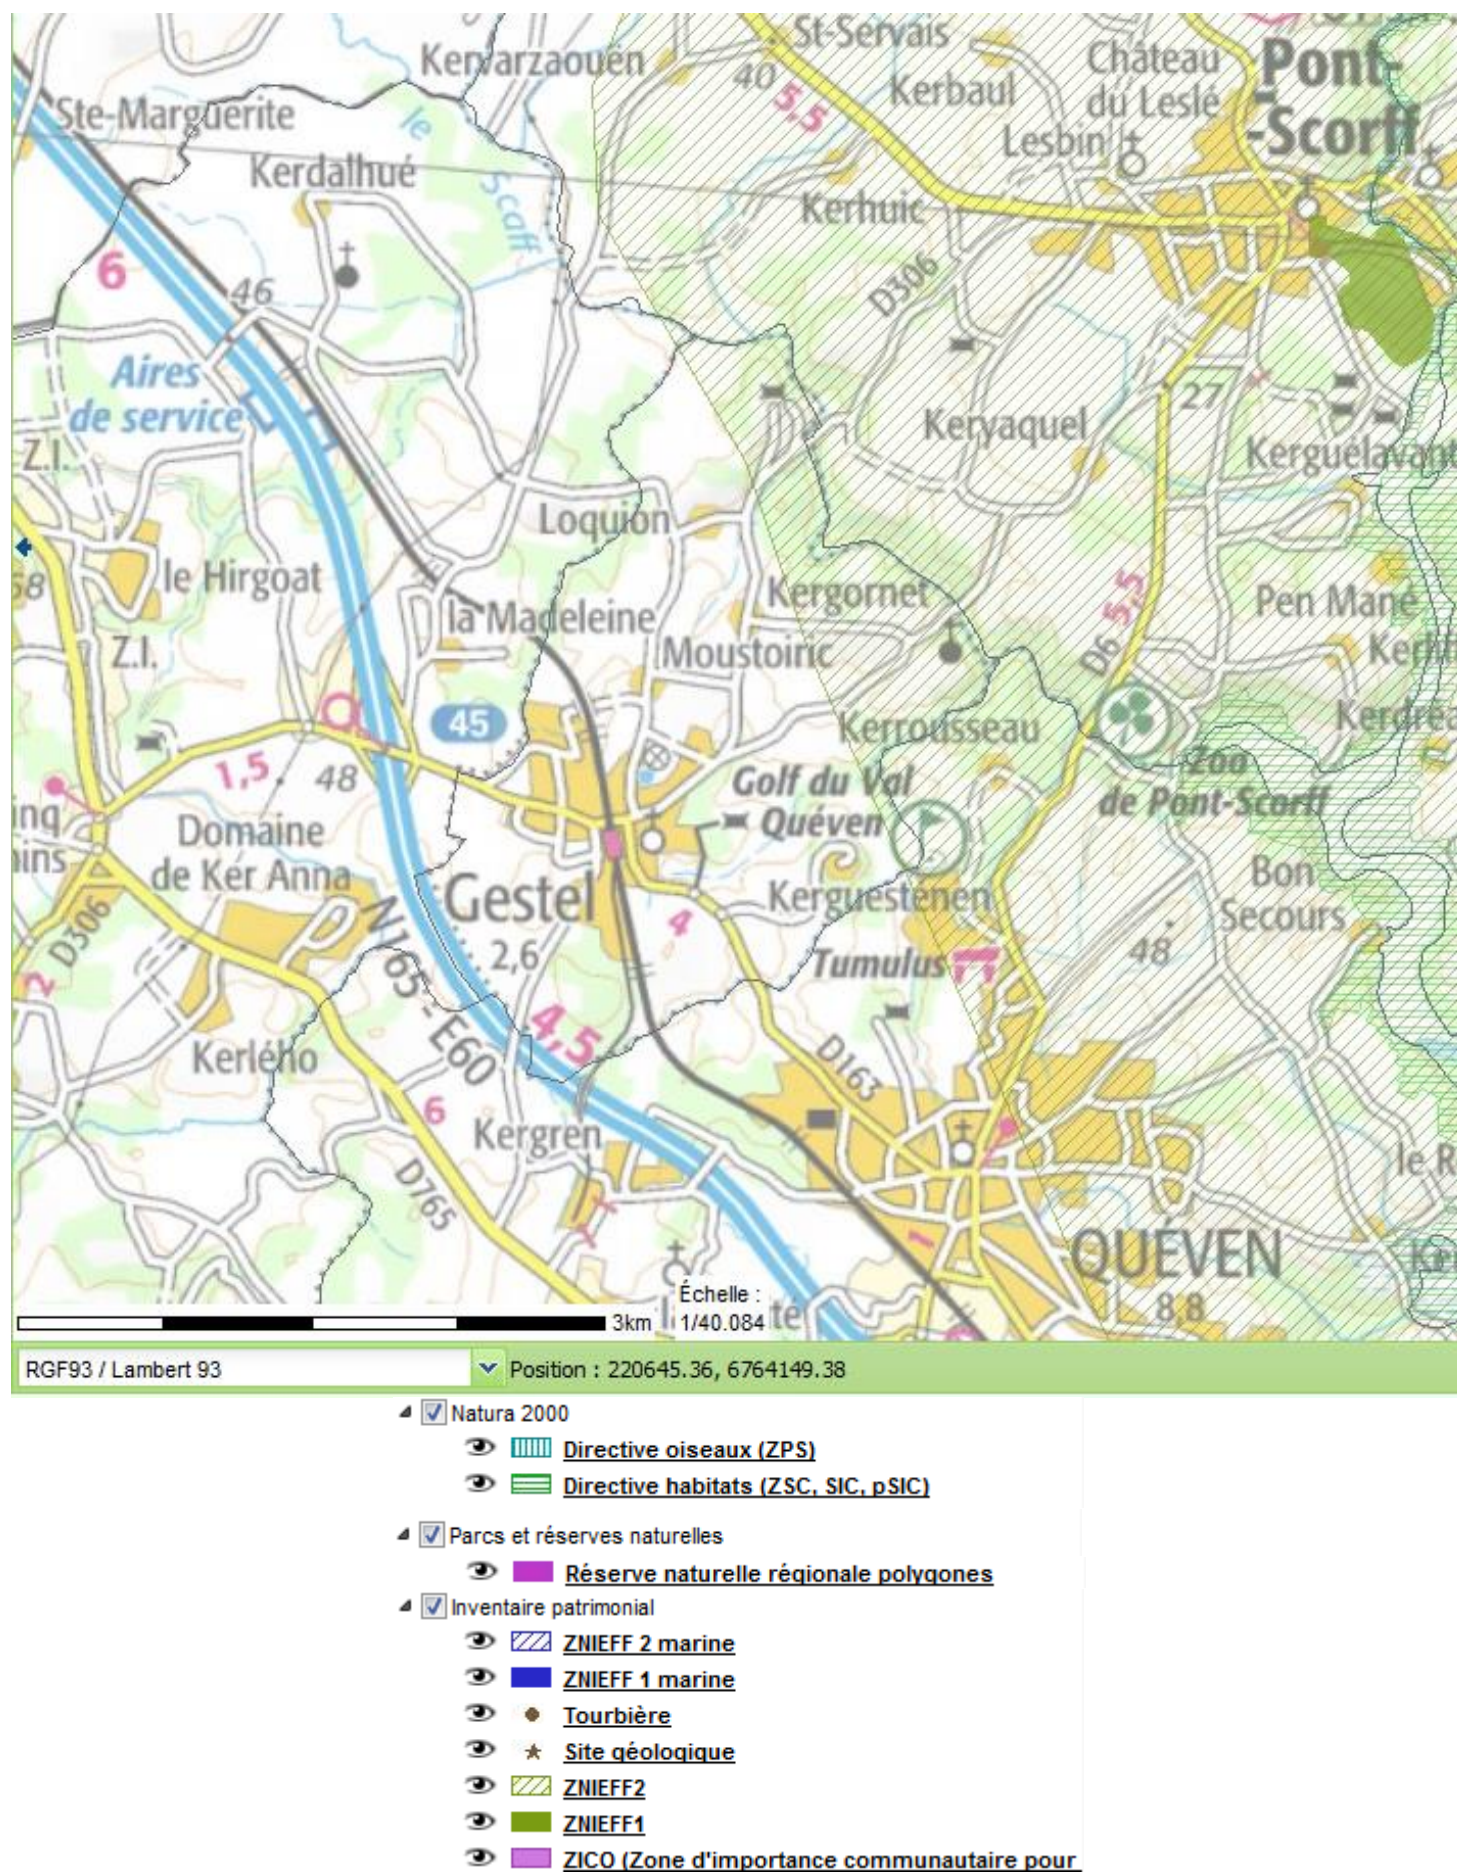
Kervarzaouën
St-Servais
40
5,5
Kerbaul
Château du Leslé
Pont-Scorff
Lesbin
Ste-Marguerite
Kerdalhué
le Scorff
Kerhuic
6
46
D306
Aires de service
27
Z.I.
Keryaquel
Kerguélavant
Loquion
le Hirgoat
Kergornet
5,5
Pen Mané
58
la Madeleine
Z.I.
Moustoiric
D6
Kerfi
Kerdréa
45
Kerrousseau
1,5
48
Golf du Val Quéven
Zoo de Pont-Scorff
Domaine de Ker Anna
Gestel
Kerguestenen
Bon Secours
D306
2,6
4
Tumulus
48
N165-E60
4,5
D163
Kerlého
6
Kergren
D765
le R
QUÉVEN
Échelle : 1/40.084
3km
8,8
RGF93 / Lambert 93
Position : 220645.36, 6764149.38
Natura 2000
Directive oiseaux (ZPS)
Directive habitats (ZSC, SIC, pSIC)
Parcs et réserves naturelles
Réserve naturelle régionale polygones
Inventaire patrimonial
ZNIEFF 2 marine
ZNIEFF 1 marine
Tourbière
Site géologique
ZNIEFF2
ZNIEFF1
ZICO (Zone d'importance communautaire pour